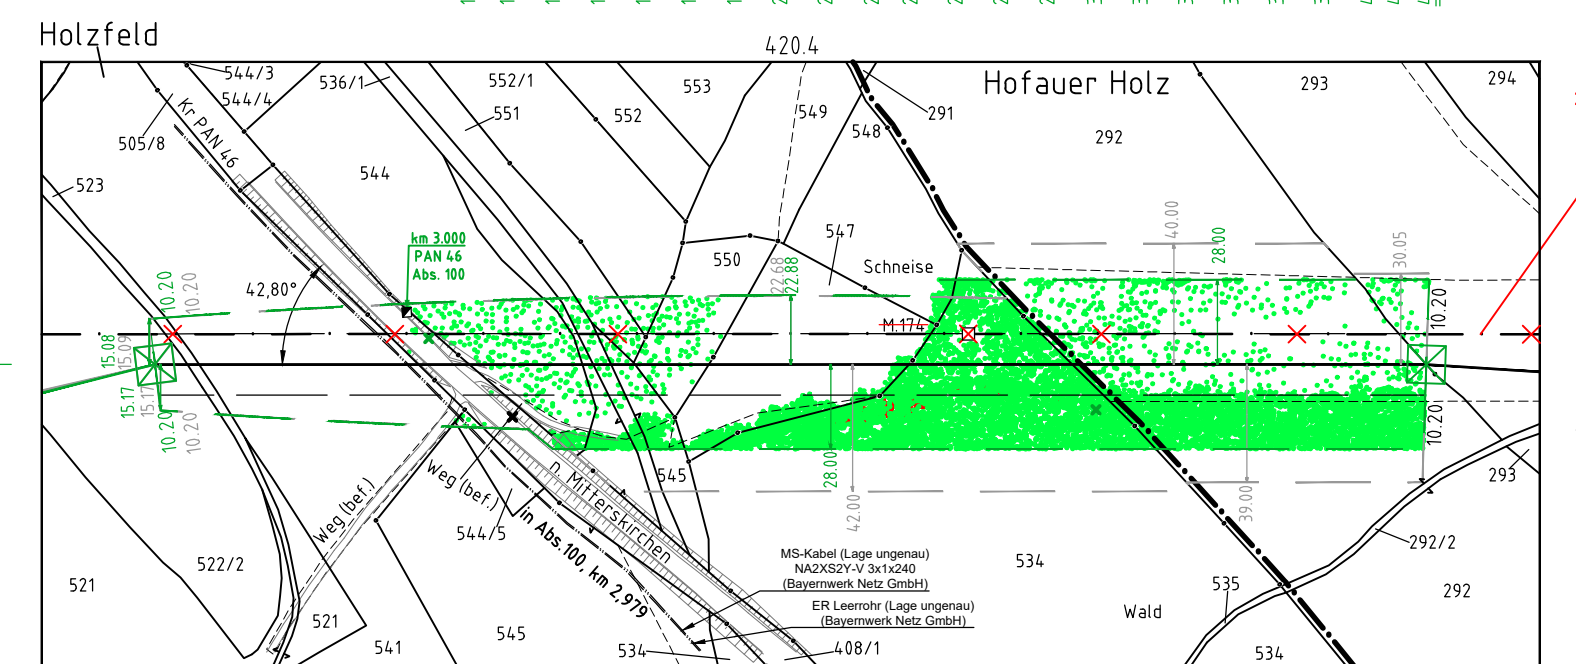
Holzfeld
420.4
Hofauer Holz
544/3
544/4
536/1
552/1
553
549
291
293
294
505/8
Kr PAN 46
551
552
548
292
523
544
547
550
Schneise
40.00
28.00
30.05
km 3.000
PAN 46
Abs. 100
10.20
10.20
42,80°
22.68
22.88
M 174
10.20
15.08
15.09
15.17
15.17
10.20
10.20
10.20
28.00
42.00
39.00
545
293
Weg (bef.)
Weg (bef.)
D. Mitterskirchen
in Abs.100, km 2.979
544/5
292/2
522/2
534
521
MS-Kabel (Lage ungenau)
NA2XS2Y-V 3x1x240
(Bayernwerk Netz GmbH)
535
292
ER Leerrohr (Lage ungenau)
(Bayernwerk Netz GmbH)
Wald
521
545
541
534
408/1
534